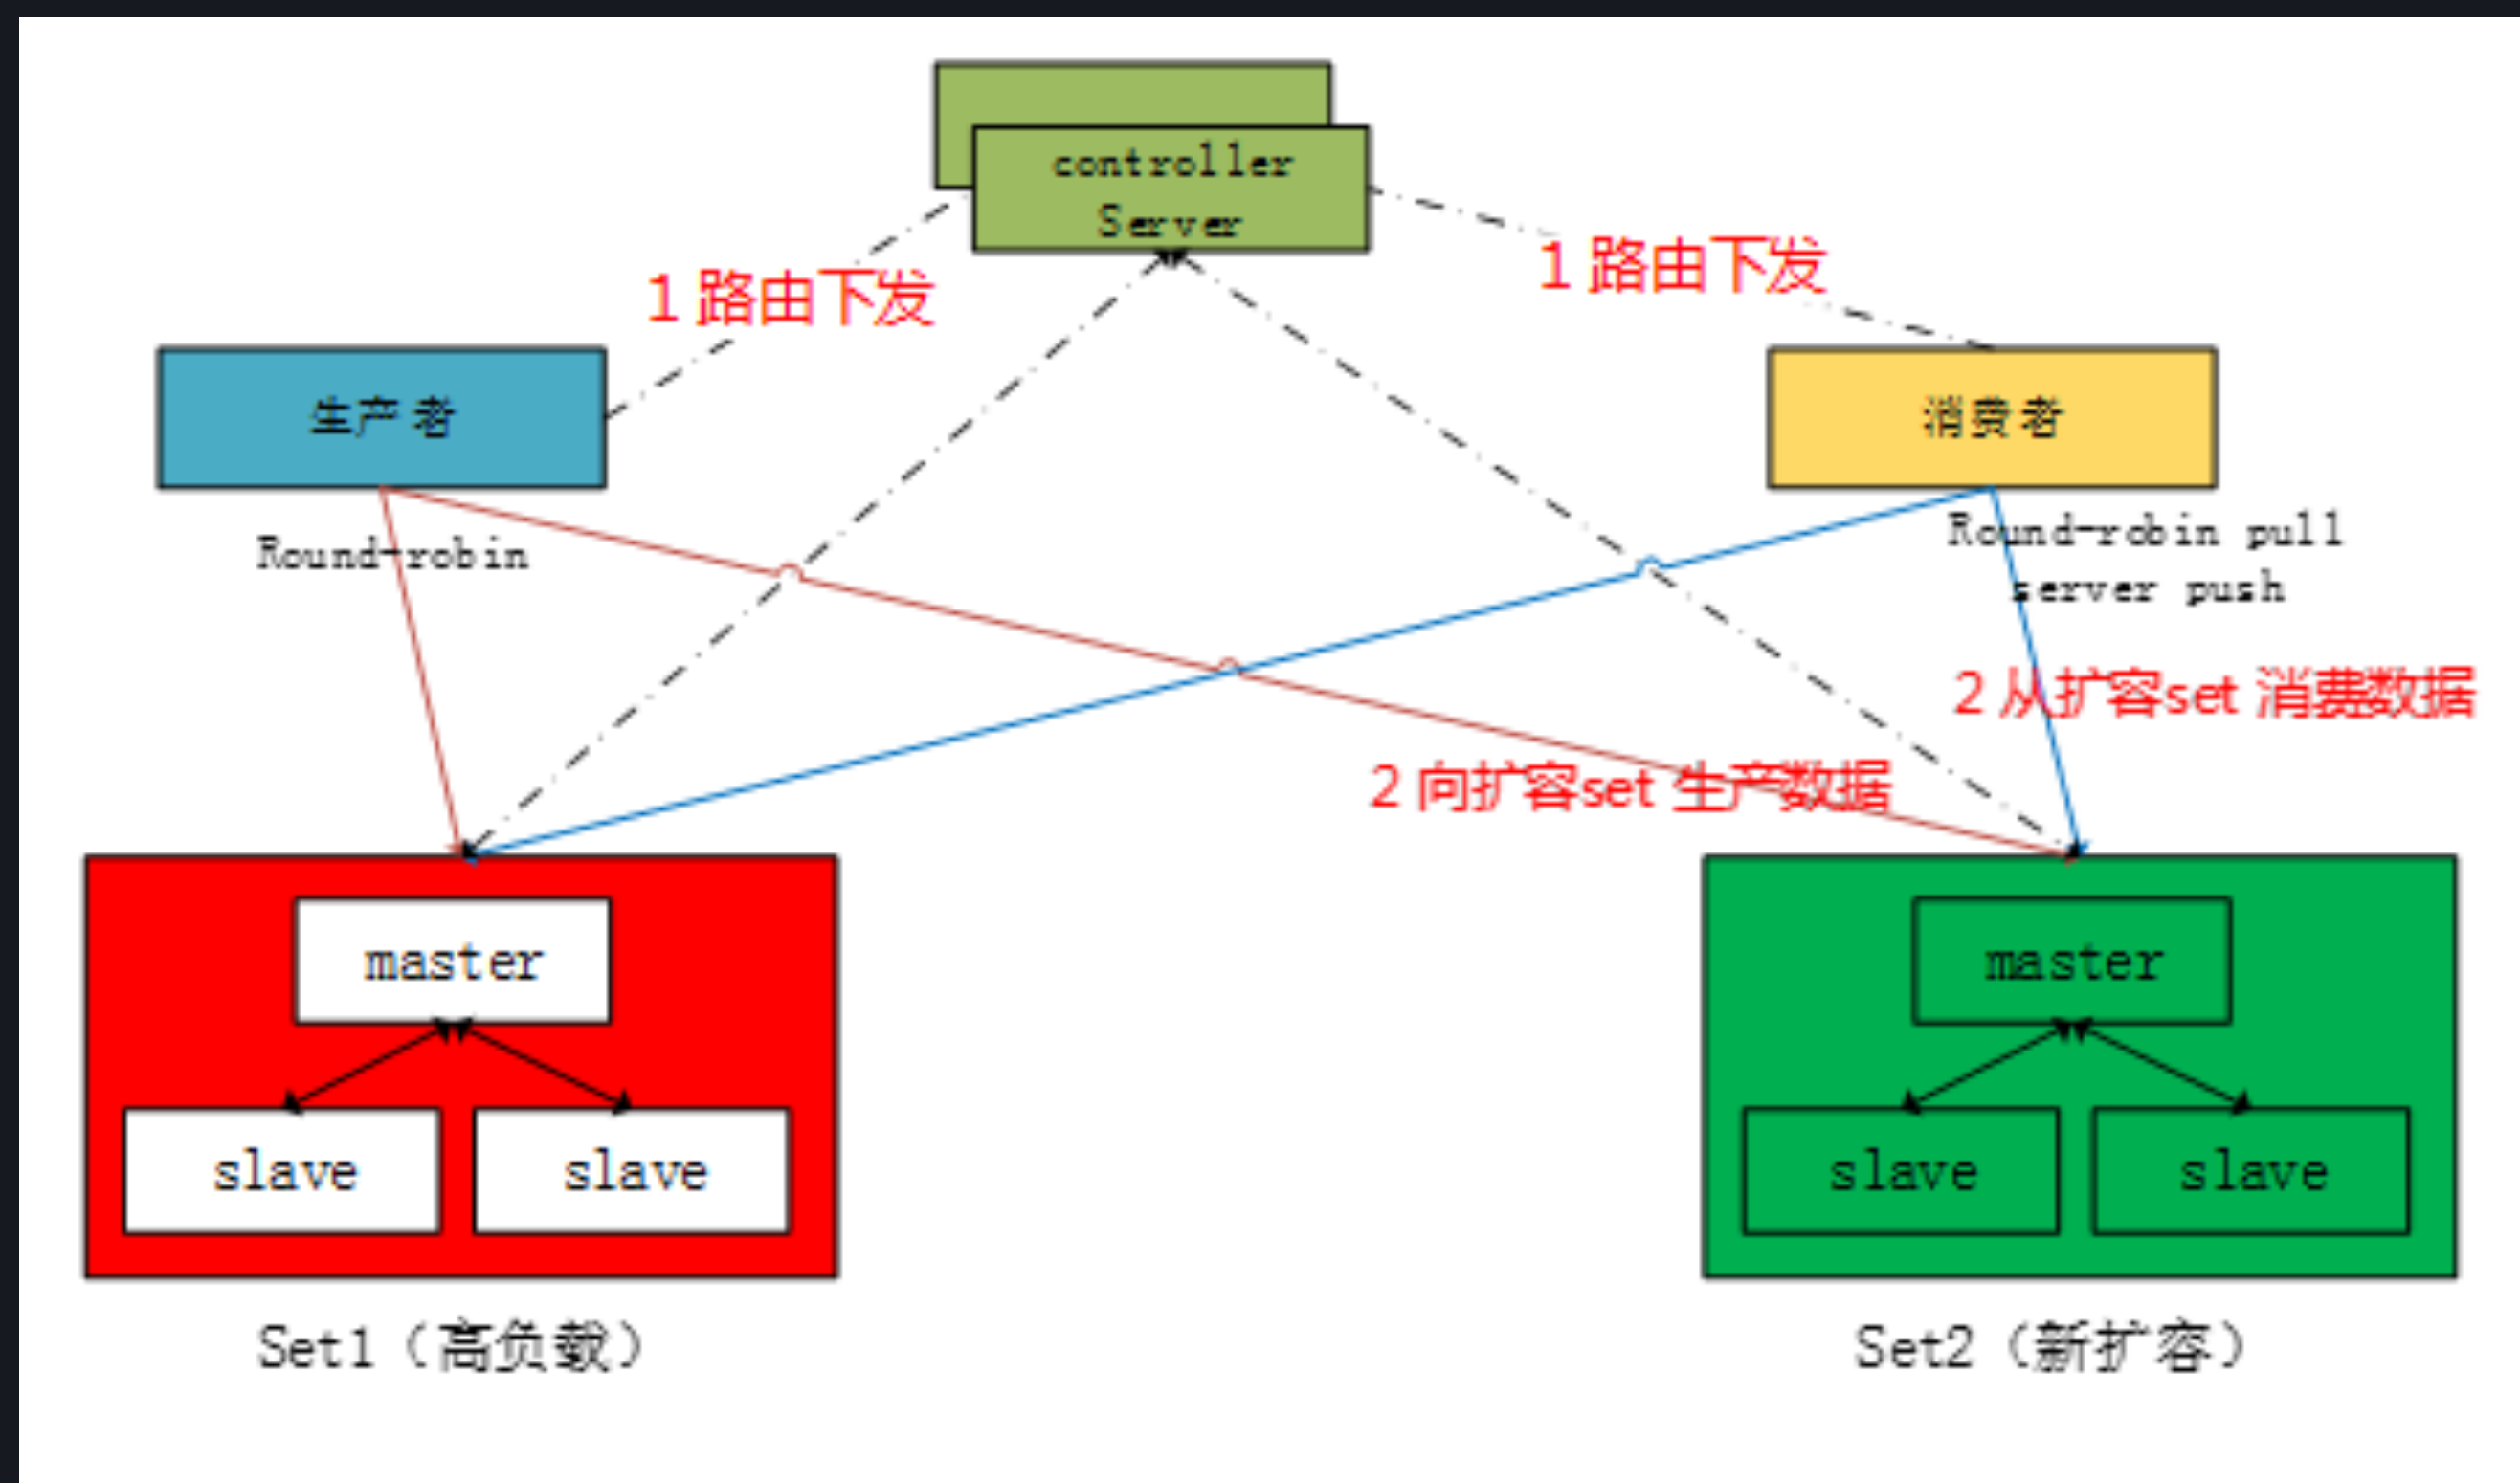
controller Server

1 路由下发

1 路由下发

生产者

消费者

Round-robin

Round-robin pull
server push

2 从扩容set 消费数据

2 向扩容set 生产数据

master

slave

slave

master

slave

slave

Set1（高负载）

Set2（新扩容）